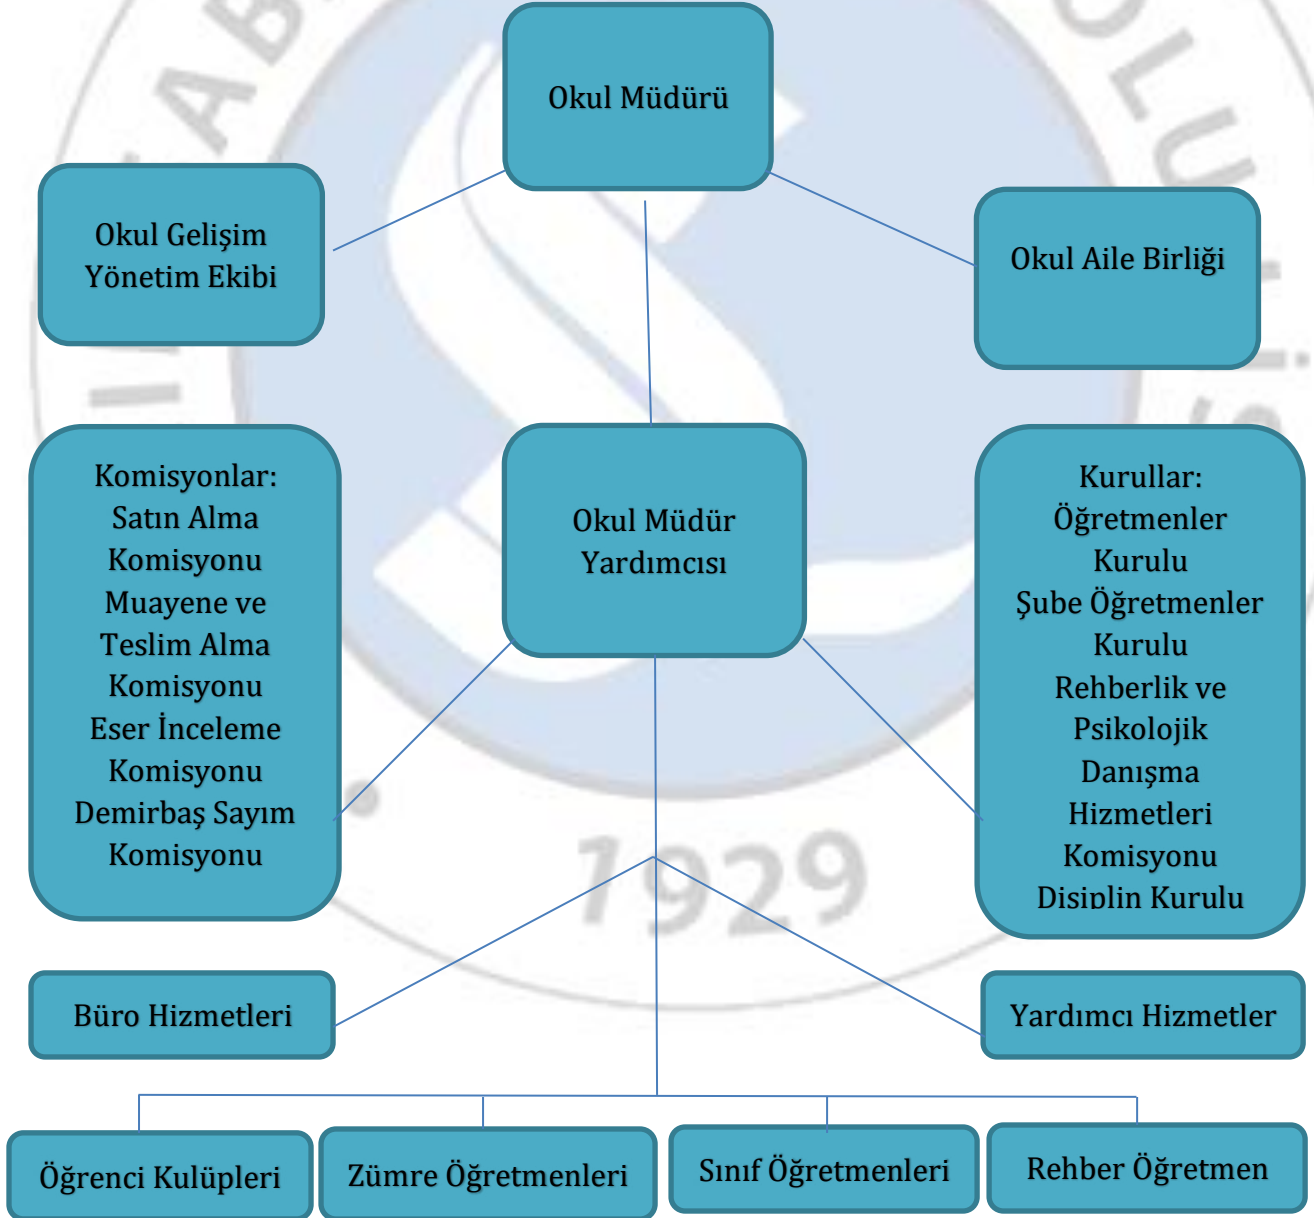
Okul Müdürü

Okul Gelişim Yönetim Ekibi

Okul Aile Birliği

Komisyonlar:
Satın Alma Komisyonu
Muayene ve Teslim Alma Komisyonu
Eser İnceleme Komisyonu
Demirbaş Sayım Komisyonu

Okul Müdür Yardımcısı

Kurullar:
Öğretmenler Kurulu
Şube Öğretmenler Kurulu
Rehberlik ve Psikolojik Danışma Hizmetleri Komisyonu
Disiplin Kurulu

1929

Büro Hizmetleri

Yardımcı Hizmetler

Öğrenci Kulüpleri

Zümre Öğretmenleri

Sınıf Öğretmenleri

Rehber Öğretmen